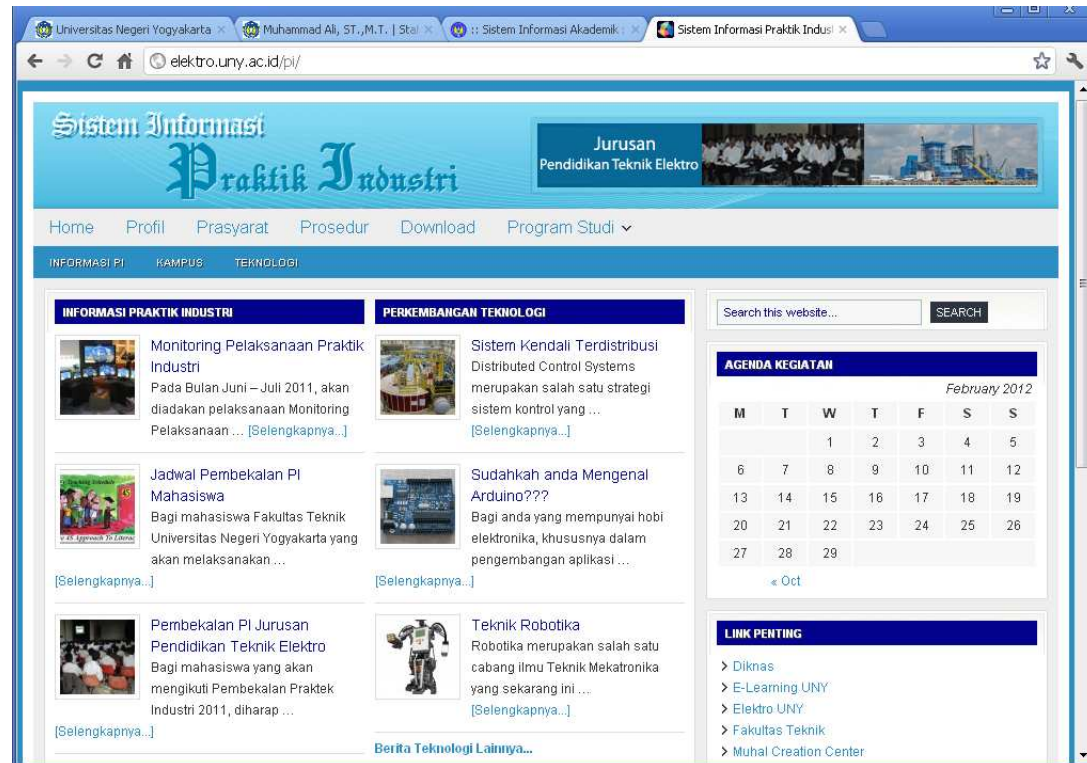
Universitas Negeri Yogyakarta × Muhammad Ali, ST.,M.T. | Sta × :: Sistem Informasi Akademik × Sistem Informasi Praktik Indus ×

elektro.uny.ac.id/pi/

Sistem Informasi Praktik Industri

Jurusan Pendidikan Teknik Elektro

Home Profil Prasyarat Prosedur Download Program Studi

INFORMASI PI KAMPUS TEKNOLOGI

INFORMASI PRAKTIK INDUSTRI

Monitoring Pelaksanaan Praktik Industri
Pada Bulan Juni – Juli 2011, akan diadakan pelaksanaan Monitoring Pelaksanaan … [Selengkapnya...]

Jadwal Pembekalan PI Mahasiswa
Bagi mahasiswa Fakultas Teknik Universitas Negeri Yogyakarta yang akan melaksanakan … [Selengkapnya...]

Pembekalan PI Jurusan Pendidikan Teknik Elektro
Bagi mahasiswa yang akan mengikuti Pembekalan Praktek Industri 2011, diharap … [Selengkapnya...]

PERKEMBANGAN TEKNOLOGI

Sistem Kendali Terdistribusi
Distributed Control Systems merupakan salah satu strategi sistem kontrol yang … [Selengkapnya...]

Sudahkah anda Mengenal Arduino???
Bagi anda yang mempunyai hobi elektronika, khususnya dalam pengembangan aplikasi … [Selengkapnya...]

Teknik Robotika
Robotika merupakan salah satu cabang ilmu Teknik Mekatronika yang sekarang ini … [Selengkapnya...]

Berita Teknologi Lainnya...

Search this website... SEARCH

AGENDA KEGIATAN

February 2012

| M | T | W | T | F | S | S |
|---|---|---|---|---|---|---|
| | | 1 | 2 | 3 | 4 | 5 |
| 6 | 7 | 8 | 9 | 10 | 11 | 12 |
| 13 | 14 | 15 | 16 | 17 | 18 | 19 |
| 20 | 21 | 22 | 23 | 24 | 25 | 26 |
| 27 | 28 | 29 | | | | |

« Oct

LINK PENTING

> Diknas
> E-Learning UNY
> Elektro UNY
> Fakultas Teknik
> Muhal Creation Center